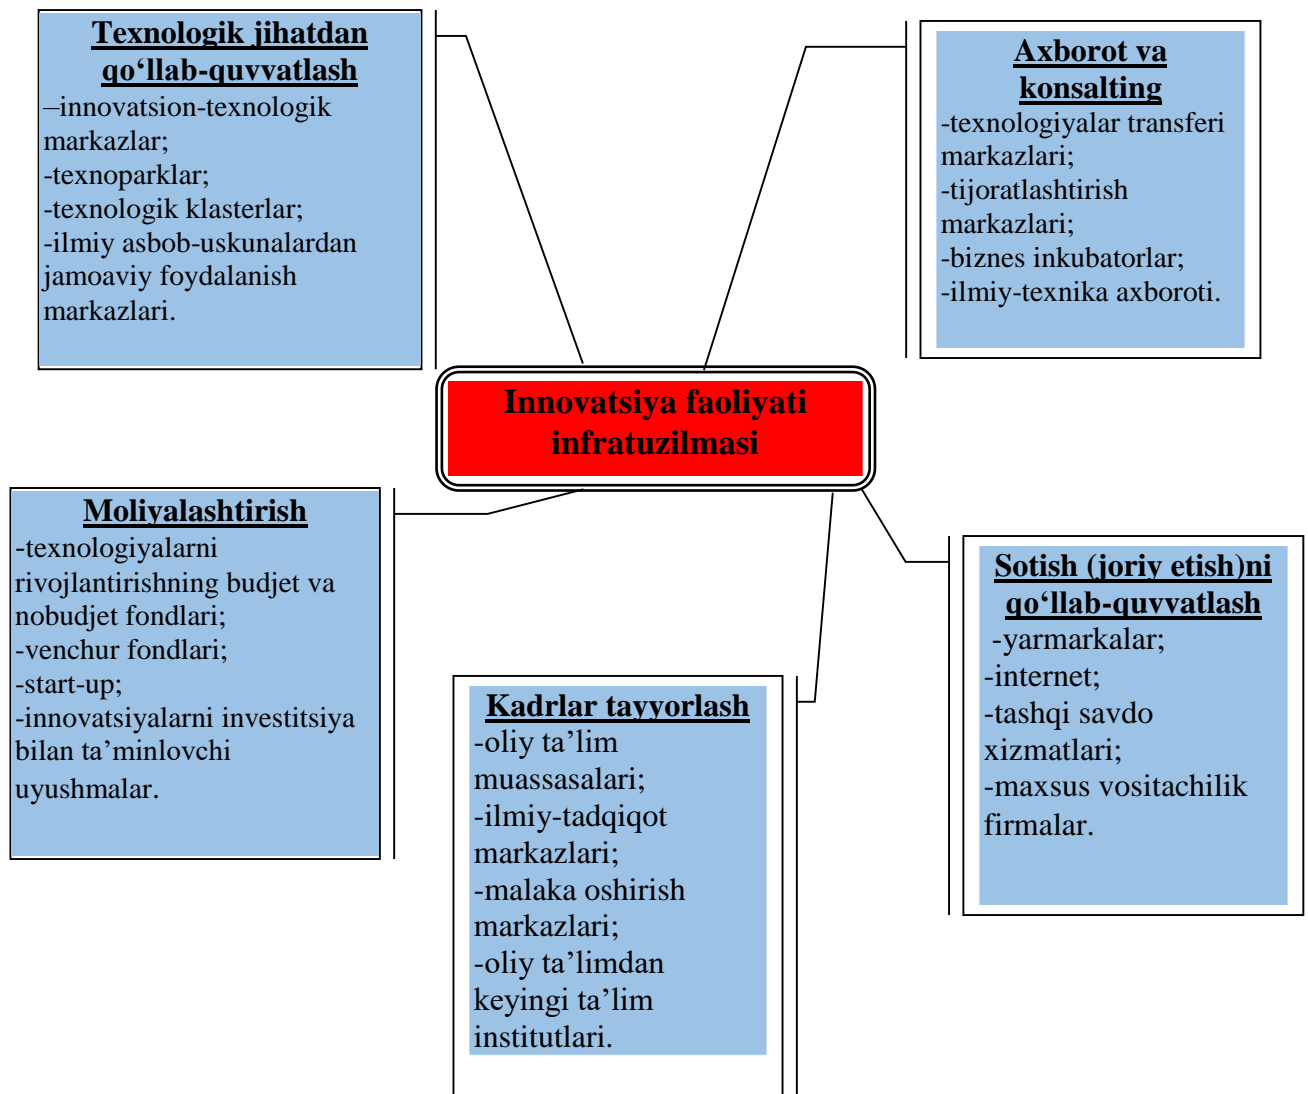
Texnologik jihatdan qo‘llab-quvvatlash
–innovatsion-texnologik markazlar;
-texnoparklar;
-texnologik klasterlar;
-ilmiy asbob-uskunalardan jamoaviy foydalanish markazlari.

Axborot va konsalting
-texnologiyalar transferi markazlari;
-tijoratlashtirish markazlari;
-biznes inkubatorlar;
-ilmiy-texnika axboroti.

Innovatsiya faoliyati infratuzilmasi

Moliyalashtirish
-texnologiyalarni rivojlantirishning budjet va nobudjet fondlari;
-venchur fondlari;
-start-up;
-innovatsiyalarni investitsiya bilan ta’minlovchi uyushmalar.

Sotish (joriy etish)ni qo‘llab-quvvatlash
-yarmarkalar;
-internet;
-tashqi savdo xizmatlari;
-maxsus vositachilik firmalar.

Kadrlar tayyorlash
-oliy ta’lim muassasalari;
-ilmiy-tadqiqot markazlari;
-malaka oshirish markazlari;
-oliy ta’limdan keyingi ta’lim institutlari.